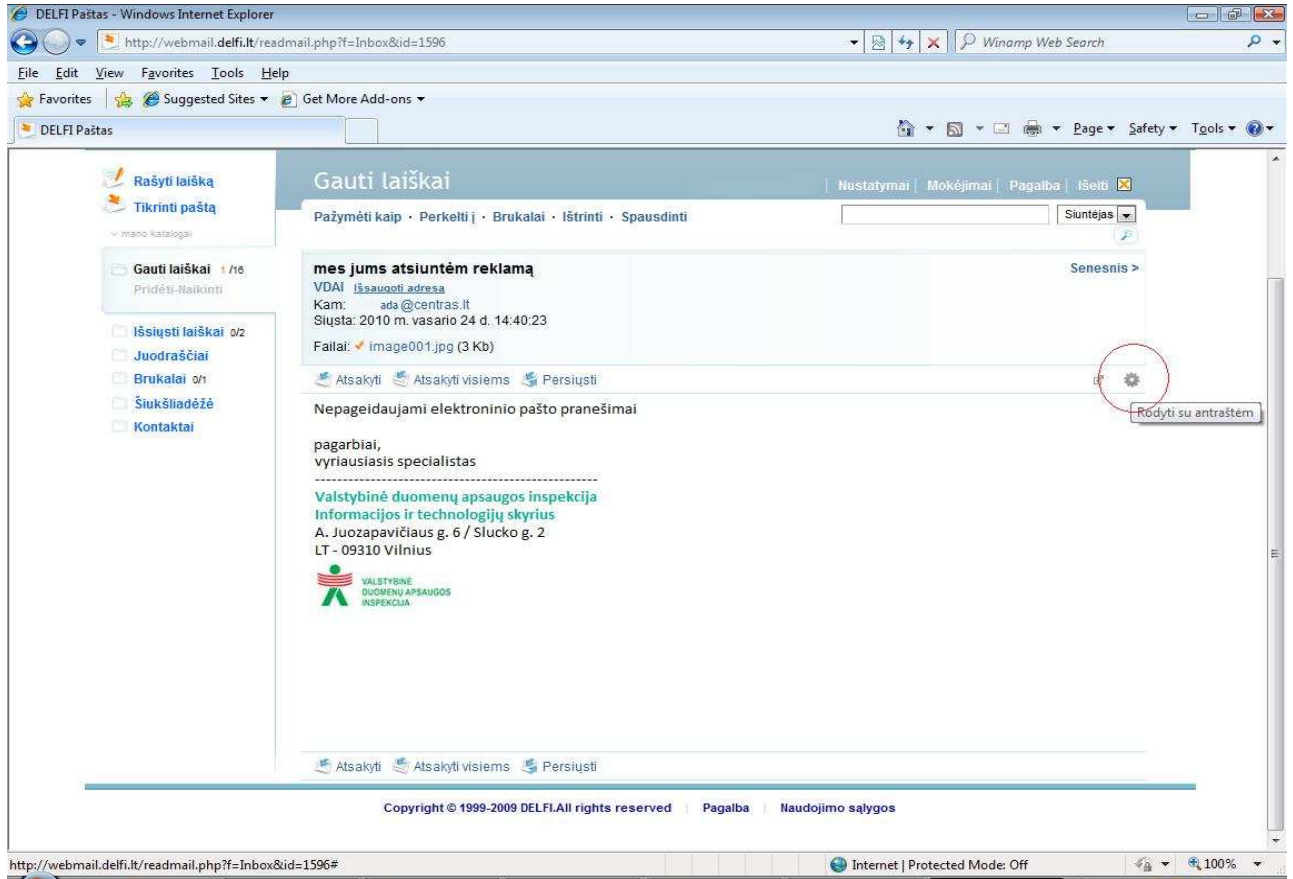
DELFI Paštas - Windows Internet Explorer

http://webmail.delfi.lt/readmail.php?f=Inbox&id=1596

Winamp Web Search

File Edit View Favorites Tools Help

Favorites Suggested Sites ▾ Get More Add-ons ▾

DELFI Paštas

Page ▾ Safety ▾ Tools ▾

Rašyti laišką
Tikrinti paštą
mano katalogai

Gauti laiškai 1 /16
Pridėti-Naikinti

Išsiųsti laiškai 0/2
Juodraščiai
Brukalai 0/1
Šiukšliadėžė
Kontaktai

Gauti laiškai

Nustatymai | Mokėjimai | Pagalba | Išeiti

Pažymėti kaip · Perkelti į · Brukalai · Ištrinti · Spausdinti

Siuntėjas

mes jums atsiuntėm reklamą

Senesnis >

VDAI Išsaugoti adresą
Kam: ada@centras.lt
Siųsta: 2010 m. vasario 24 d. 14:40:23

Failai: image001.jpg (3 Kb)

Atsakyti Atsakyti visiems Persiųsti

Rodyti su antraštėm

Nepageidaujami elektroninio pašto pranešimai

pagarbiai,
vyriausiasis specialistas
--------------------------------------------------
Valstybinė duomenų apsaugos inspekcija
Informacijos ir technologijų skyrius
A. Juozapavičiaus g. 6 / Slucko g. 2
LT - 09310 Vilnius

VALSTYBINĖ
DUOMENŲ APSAUGOS
INSPEKCIJA

Atsakyti Atsakyti visiems Persiųsti

Copyright © 1999-2009 DELFI.All rights reserved | Pagalba | Naudojimo sąlygos

http://webmail.delfi.lt/readmail.php?f=Inbox&id=1596#

Internet | Protected Mode: Off

100%